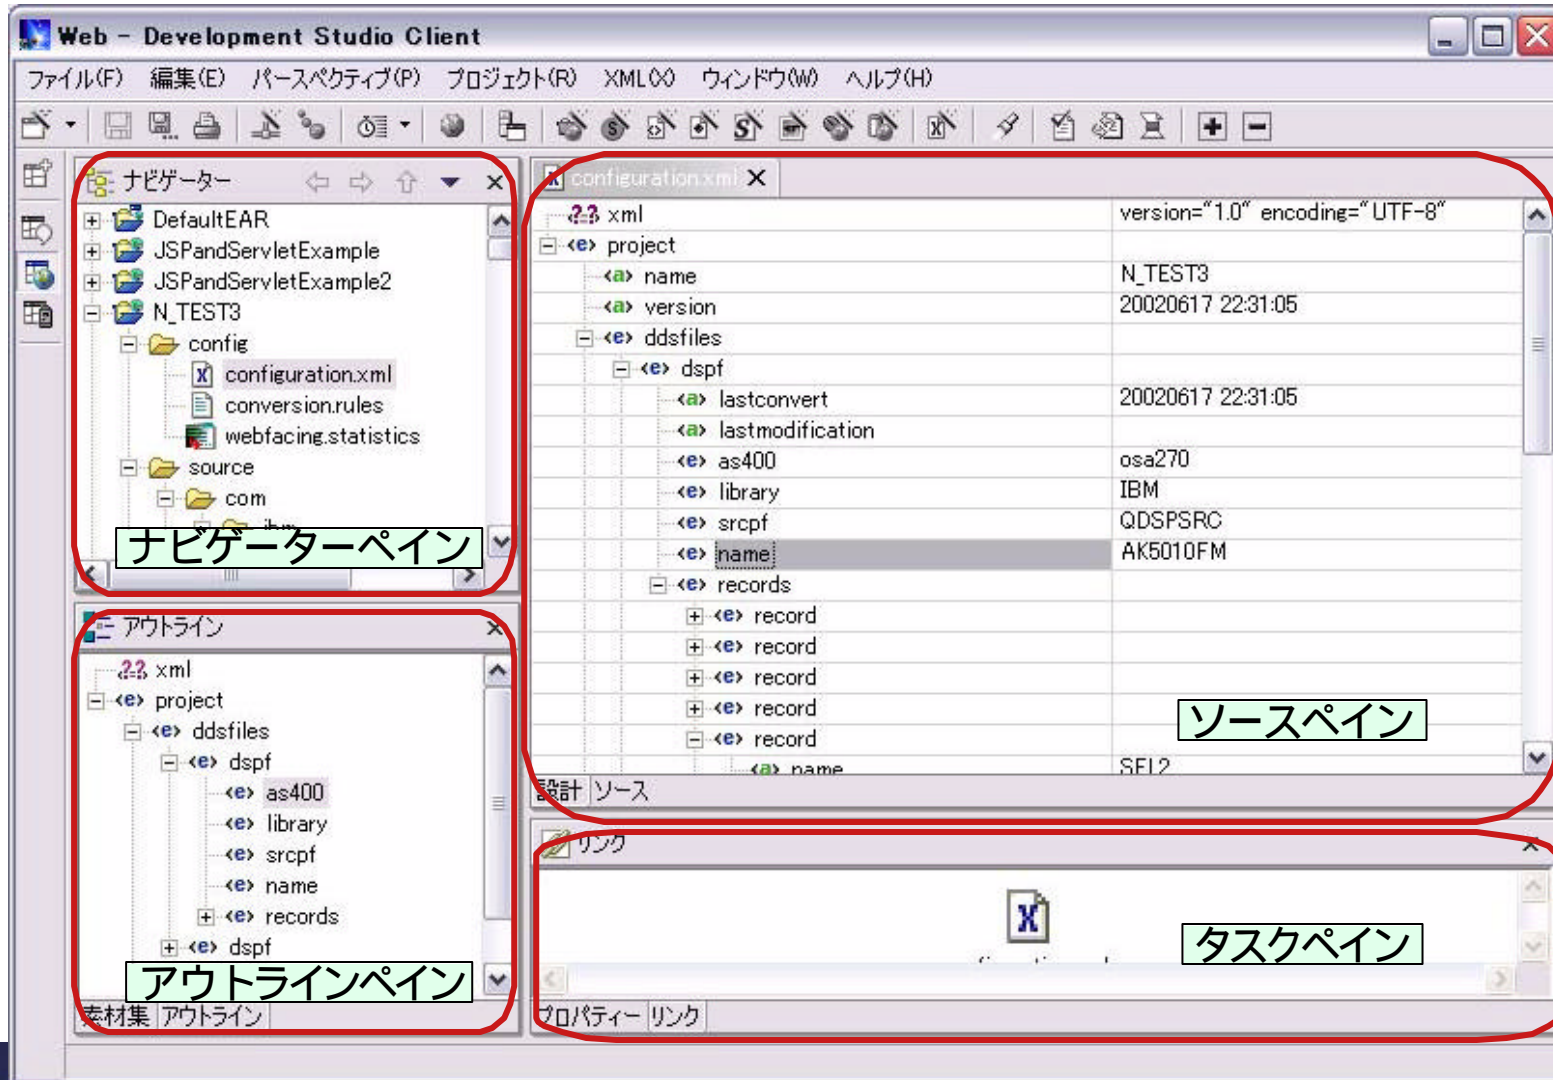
Web - Development Studio Client

ファイル(F) 編集(E) パースペクティブ(P) プロジェクト(R) XML(X) ウィンドウ(W) ヘルプ(H)

ナビゲーター

DefaultEAR
JSPandServletExample
JSPandServletExample2
N_TEST3
config
configuration.xml
conversion.rules
webfacing.statistics
source
com

ナビゲーターペイン

アウトライン

xml
project
ddsfiles
dspf
as400
library
srcpf
name
records
dspf

アウトラインペイン

素材集 アウトライン

configuration.xml

| | |
|---|---|
| xml | version="1.0" encoding="UTF-8" |
| project | |
| name | N_TEST3 |
| version | 20020617 22:31:05 |
| ddsfiles | |
| dspf | |
| lastconvert | 20020617 22:31:05 |
| lastmodification | |
| as400 | osa270 |
| library | IBM |
| srcpf | QDSPSRC |
| name | AK5010FM |
| records | |
| record | |
| record | |
| record | |
| record | |
| record | |
| name | SEL2 |

ソースペイン

設計 ソース

リンク

タスクペイン

プロパティー リンク